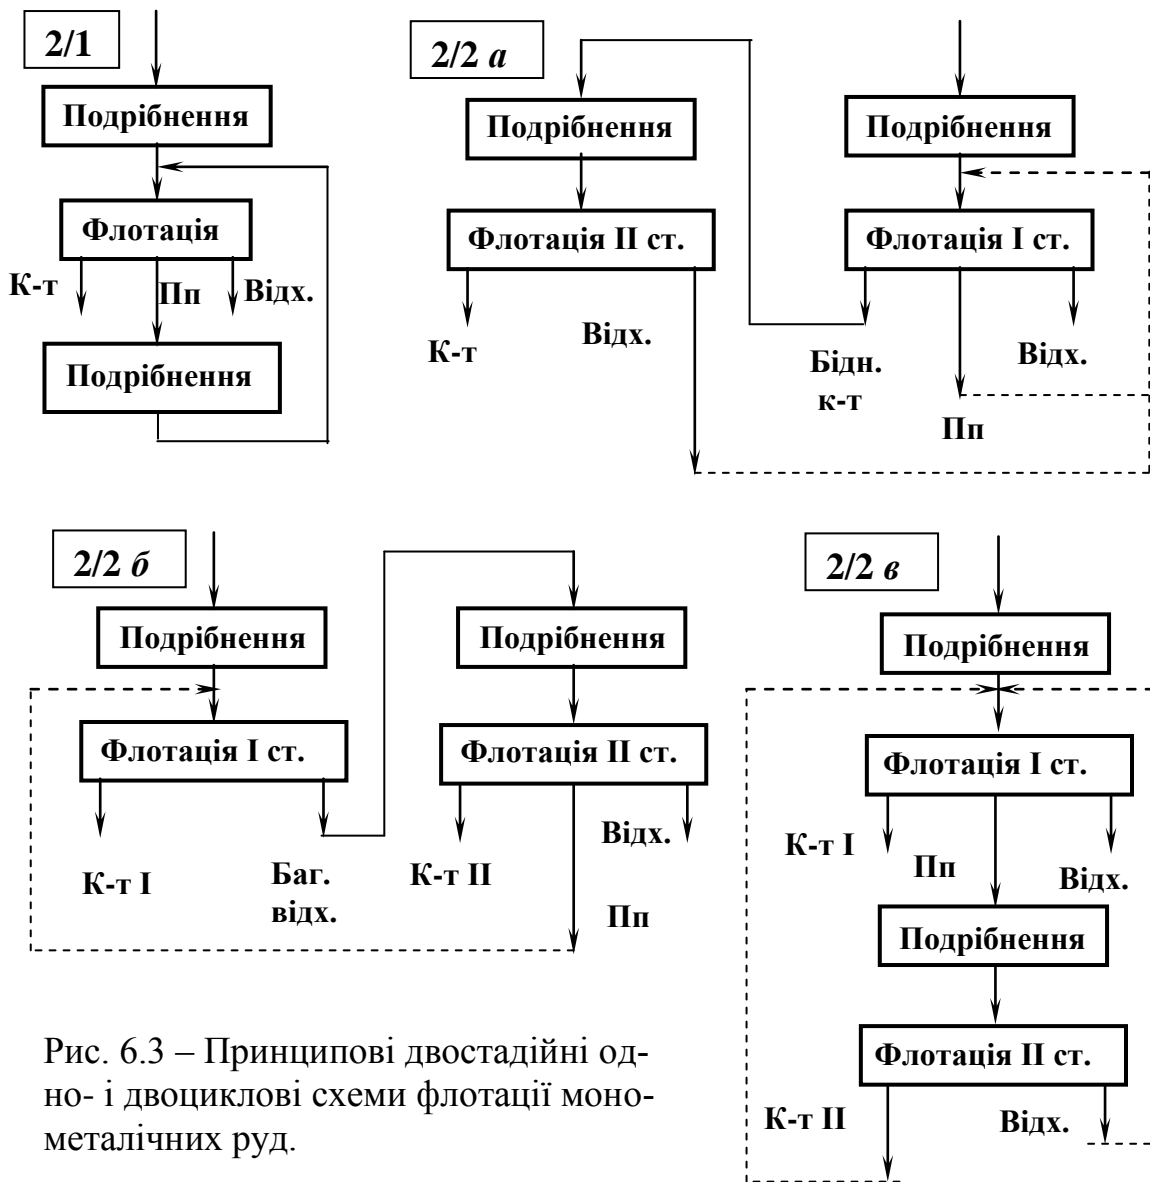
2/1

Подрібнення

Флотація

К-т

Пп

Відх.

Подрібнення

2/2 *а*

Подрібнення

Флотація II ст.

К-т

Відх.

Подрібнення

Флотація I ст.

Бідн. к-т

Пп

Відх.

2/2 *б*

Подрібнення

Флотація I ст.

К-т I

Баг. відх.

Подрібнення

Флотація II ст.

К-т II

Відх.

Пп

2/2 *в*

Подрібнення

Флотація I ст.

К-т I

Пп

Відх.

Подрібнення

Флотація II ст.

К-т II

Відх.

Рис. 6.3 – Принципові двостадійні одно- і двоциклові схеми флотації монометалічних руд.